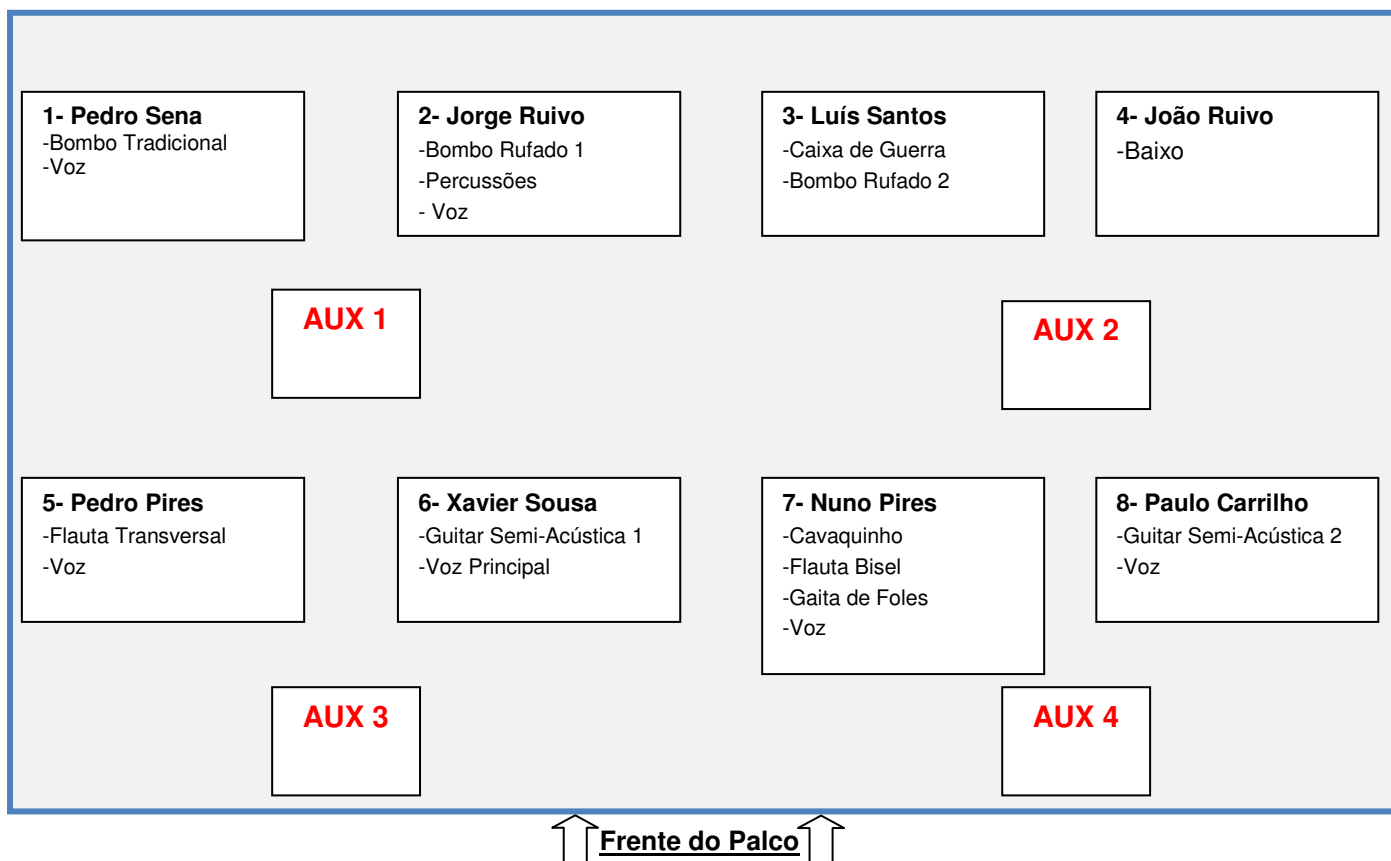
1- Pedro Sena
-Bombo Tradicional
-Voz

2- Jorge Ruivo
-Bombo Rufado 1
-Percussões
- Voz

3- Luís Santos
-Caixa de Guerra
-Bombo Rufado 2

4- João Ruivo
-Baixo

AUX 1

AUX 2

5- Pedro Pires
-Flauta Transversal
-Voz

6- Xavier Sousa
-Guitar Semi-Acústica 1
-Voz Principal

7- Nuno Pires
-Cavaquinho
-Flauta Bisel
-Gaita de Foles
-Voz

8- Paulo Carrilho
-Guitar Semi-Acústica 2
-Voz

AUX 3

AUX 4

Frente do Palco